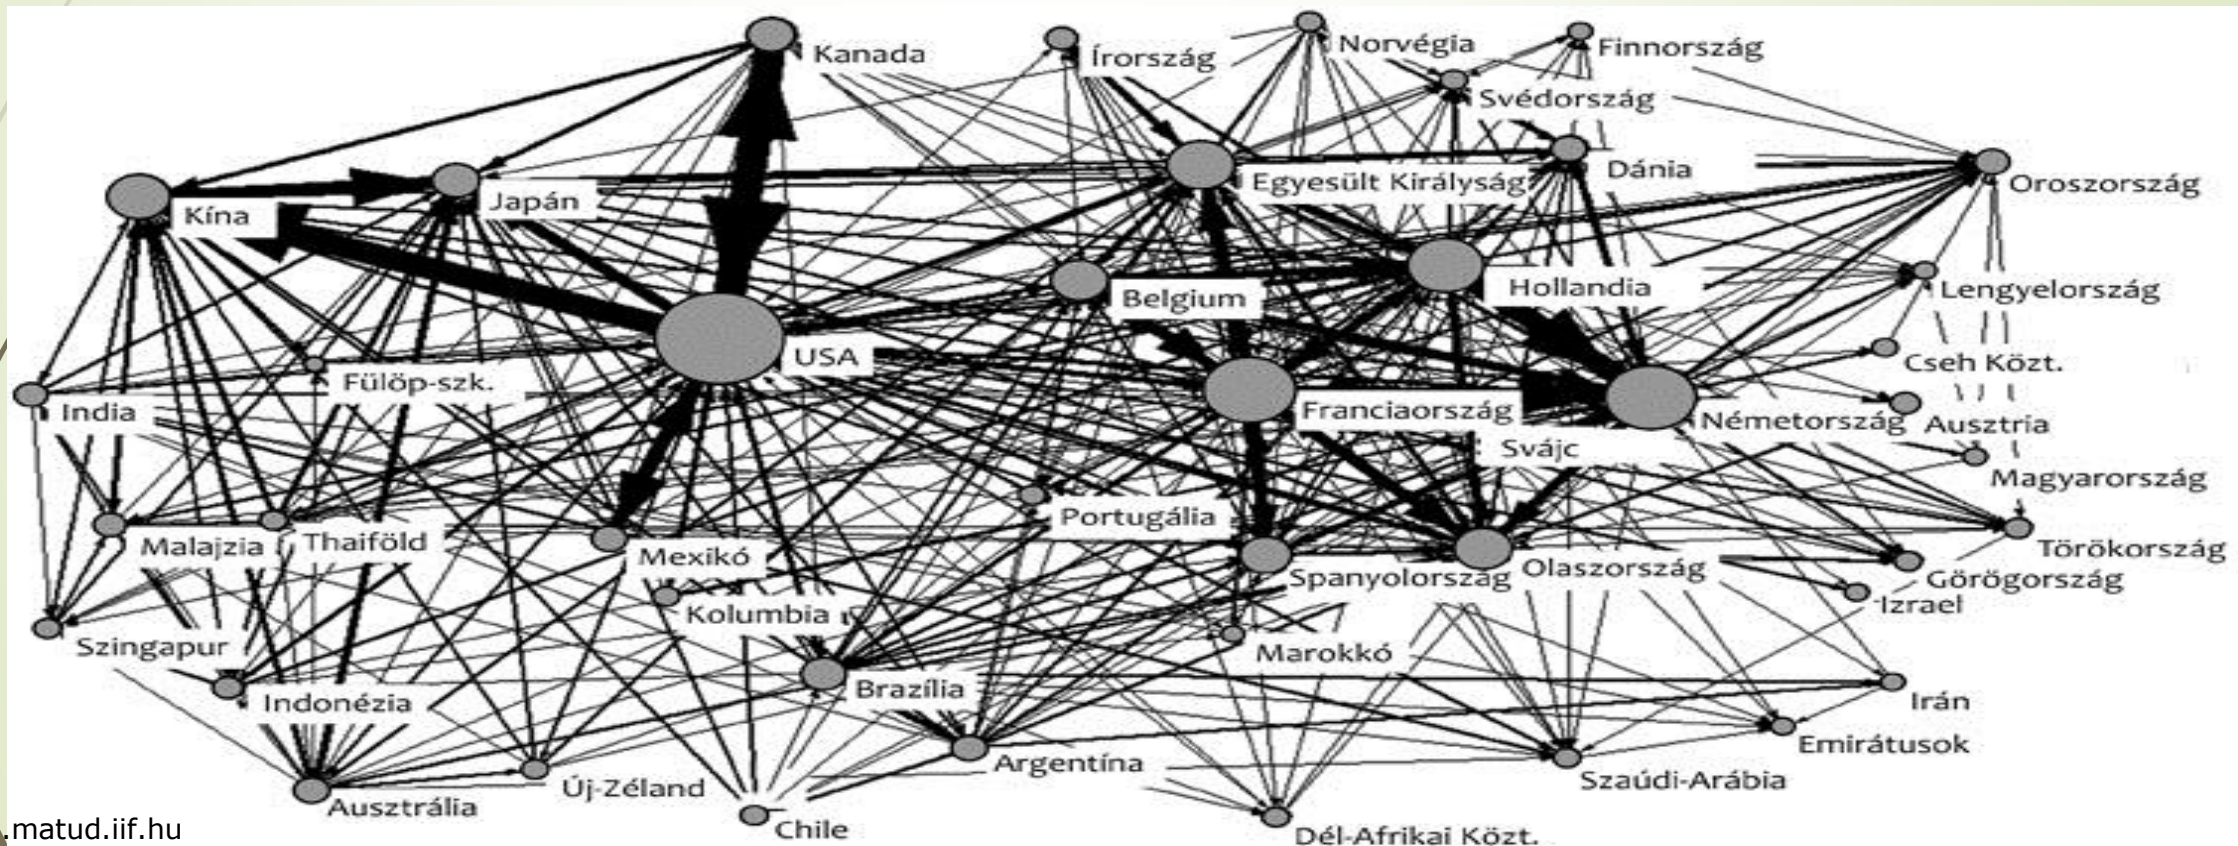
Kanada
Írország
Norvégia
Finnország
Svédország
Dánia
Egyesült Királyság
Oroszország
Kína
Japán
Belgium
Hollandia
Lengyelország
USA
Cseh Közt.
Fülöp-szk.
India
Franciaország
Németország
Ausztria
Svájc
Magyarország
Portugália
Törökország
Malajzia
Thaiföld
Mexikó
Spanyolország
Olaszország
Görögország
Izrael
Kolumbia
Szingapur
Marokkó
Indonézia
Brazília
Irán
Emirátusok
Argentína
Szaúdi-Arábia
Új-Zéland
Ausztrália
Chile
Dél-Afrikai Közt.
.matud.iif.hu